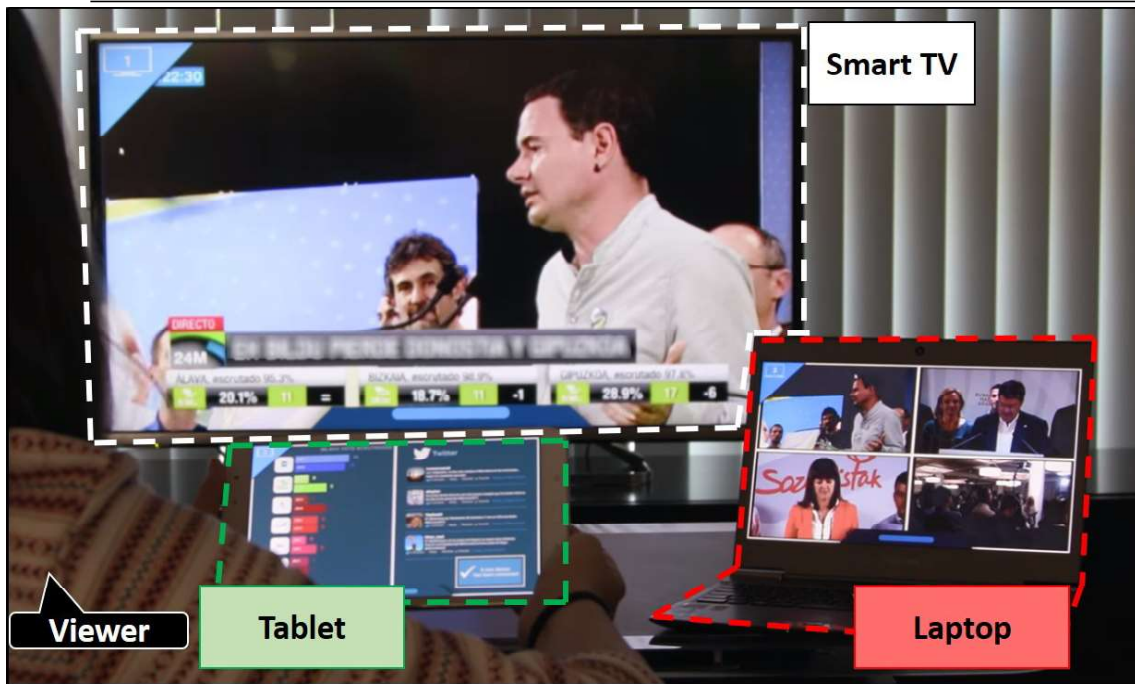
Smart TV

1

22:30

DIRECTO

24M

EH BILDU PIERDE DONOSTIA Y GIPUZKOA

ÁLAVA, escrutado 95.3%

20.1%

11

=

BIZKAIA, escrutado 94.9%

18.7%

11

-1

GIPUZKOA, escrutado 97.4%

28.9%

17

-6

Twitter

Sozialistak

Viewer

Tablet

Laptop